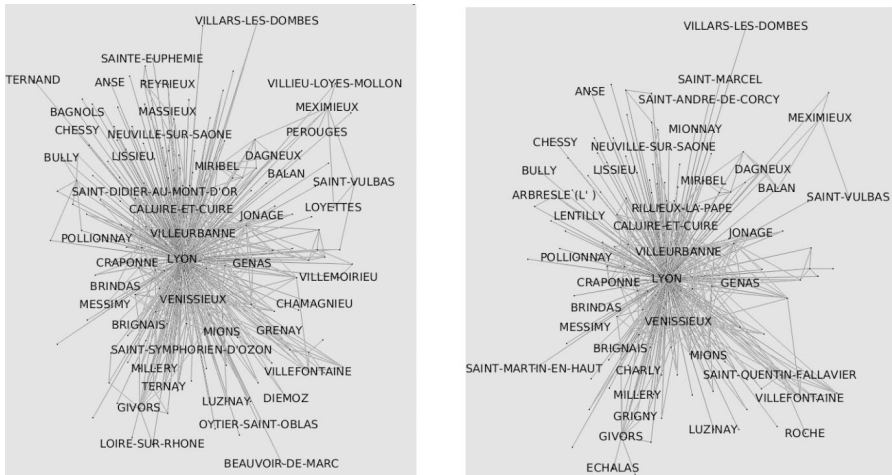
VILLARS-LES-DOMBES
SAINTE-EUPHEMIE
TERNAND
ANSE
REYRIEUX
VILLIEU-LOYES-MOLLON
BAGNOLS
MASSIEUX
MEXIMIEUX
CHESSY
NEUVILLE-SUR-SAONE
PEROUGES
BULLY
LISSIEU
MIRIBEL
DAGNEUX
BALAN
SAINT-DIDIER-AU-MONT-D'OR
SAINT-VULBAS
CALUIRE-ET-CUIRE
JONAGE
LOYETTES
POLLIONNAY
VILLEURBANNE
CRAPONNE
LYON
GENAS
VILLEMOIRIEU
BRINDAS
MESSIMY
VENISSIEUX
CHAMAGNIEU
BRIGNAIS
MIONS
GRENAY
SAINT-SYMPHORIEN-D'OZON
MILLERY
VILLEFONTAINE
TERNAY
GIVORS
LUZINAY
DIEMOZ
OYTIER-SAINT-OBLAS
LOIRE-SUR-RHONE
BEAUVOIR-DE-MARC

VILLARS-LES-DOMBES
SAINT-MARCEL
ANSE
SAINT-ANDRE-DE-CORCY
MEXIMIEUX
MIONNAY
CHESSY
NEUVILLE-SUR-SAONE
BULLY
LISSIEU
MIRIBEL
DAGNEUX
BALAN
SAINT-VULBAS
ARBRESLE (L')
RILLIEUX-LA-PAPE
LENTILLY
CALUIRE-ET-CUIRE
JONAGE
VILLEURBANNE
POLLIONNAY
CRAPONNE
LYON
GENAS
BRINDAS
MESSIMY
VENISSIEUX
BRIGNAIS
MIONS
SAINT-MARTIN-EN-HAUT
CHARLY
SAINT-QUENTIN-FALLAVIER
MILLERY
VILLEFONTAINE
GRIGNY
GIVORS
LUZINAY
ROCHE
ECHALAS